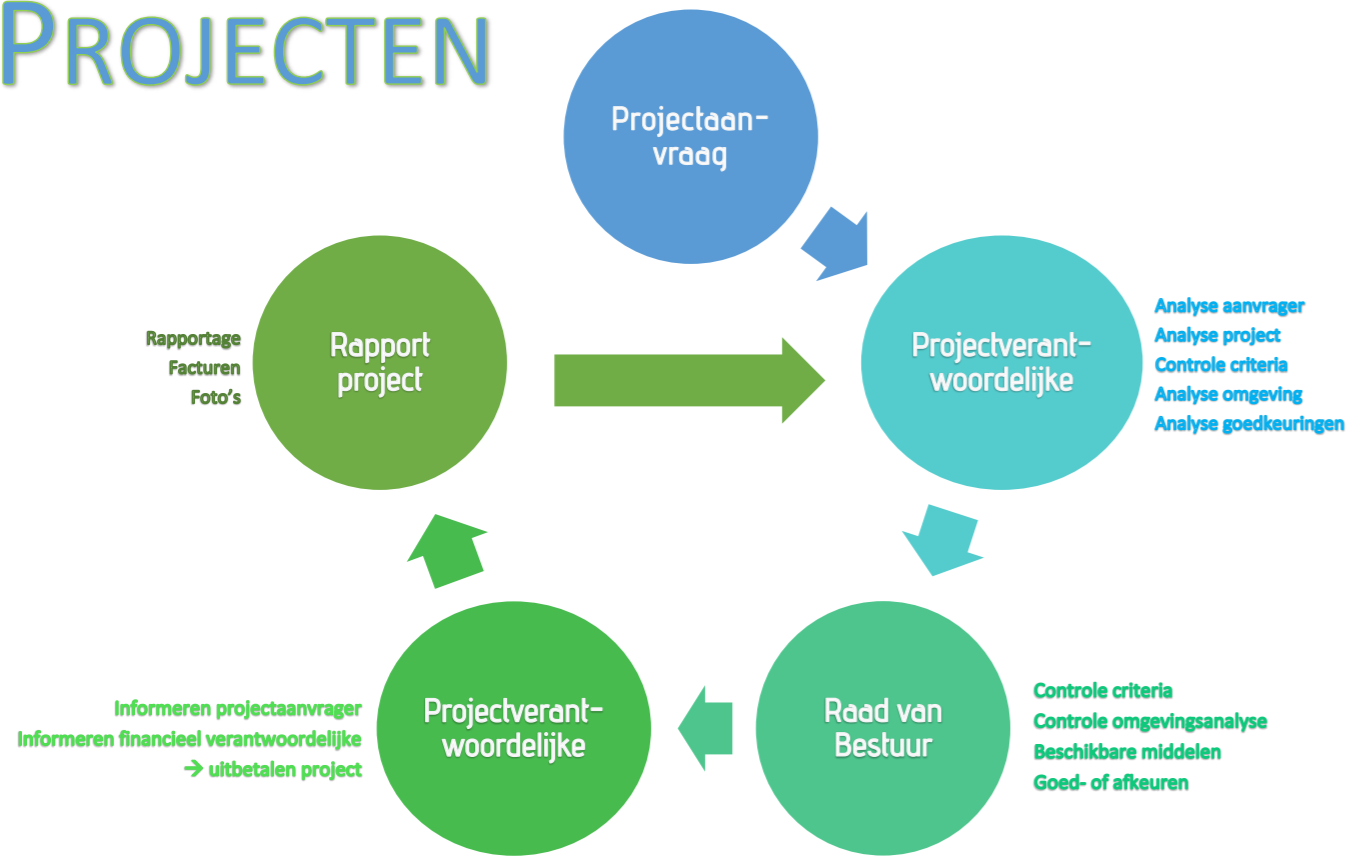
PROJECTEN

Projectaan-vraag

Projectverant-woordelijke

Analyse aanvrager
Analyse project
Controle criteria
Analyse omgeving
Analyse goedkeuringen

Raad van Bestuur

Controle criteria
Controle omgevingsanalyse
Beschikbare middelen
Goed- of afkeuren

Projectverant-woordelijke

Informeren projectaanvrager
Informeren financieel verantwoordelijke
→ uitbetalen project

Rapport project

Rapportage
Facturen
Foto's